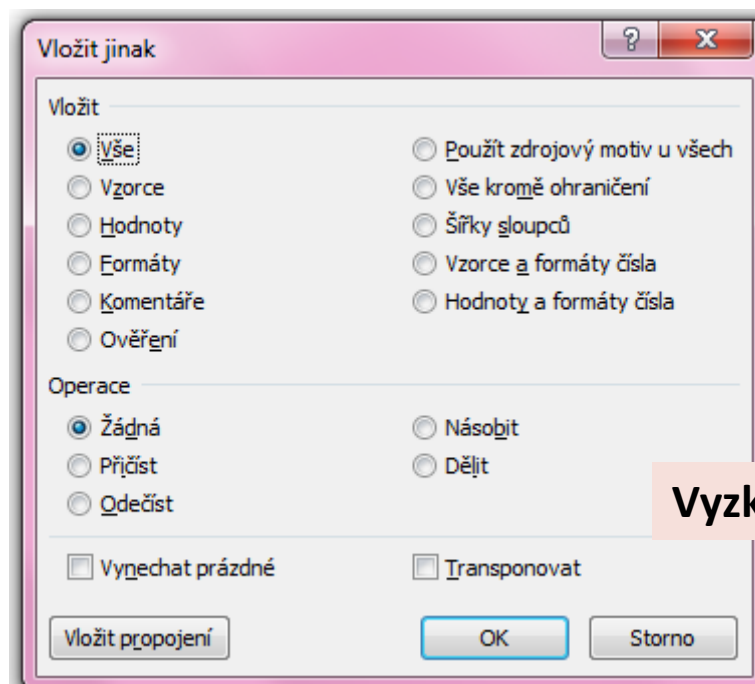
Vložit jinak

?

X

Vložit

Vše

Vzorce

Hodnoty

Formáty

Komentáře

Ověření

Použít zdrojový motiv u všech

Vše kromě ohraničení

Šířky sloupců

Vzorce a formáty čísla

Hodnoty a formáty čísla

Operace

Žádná

Přičíst

Odečíst

Násobit

Dělit

Vyzk

Vynechat prázdné

Transponovat

Vložit propojení

OK

Storno